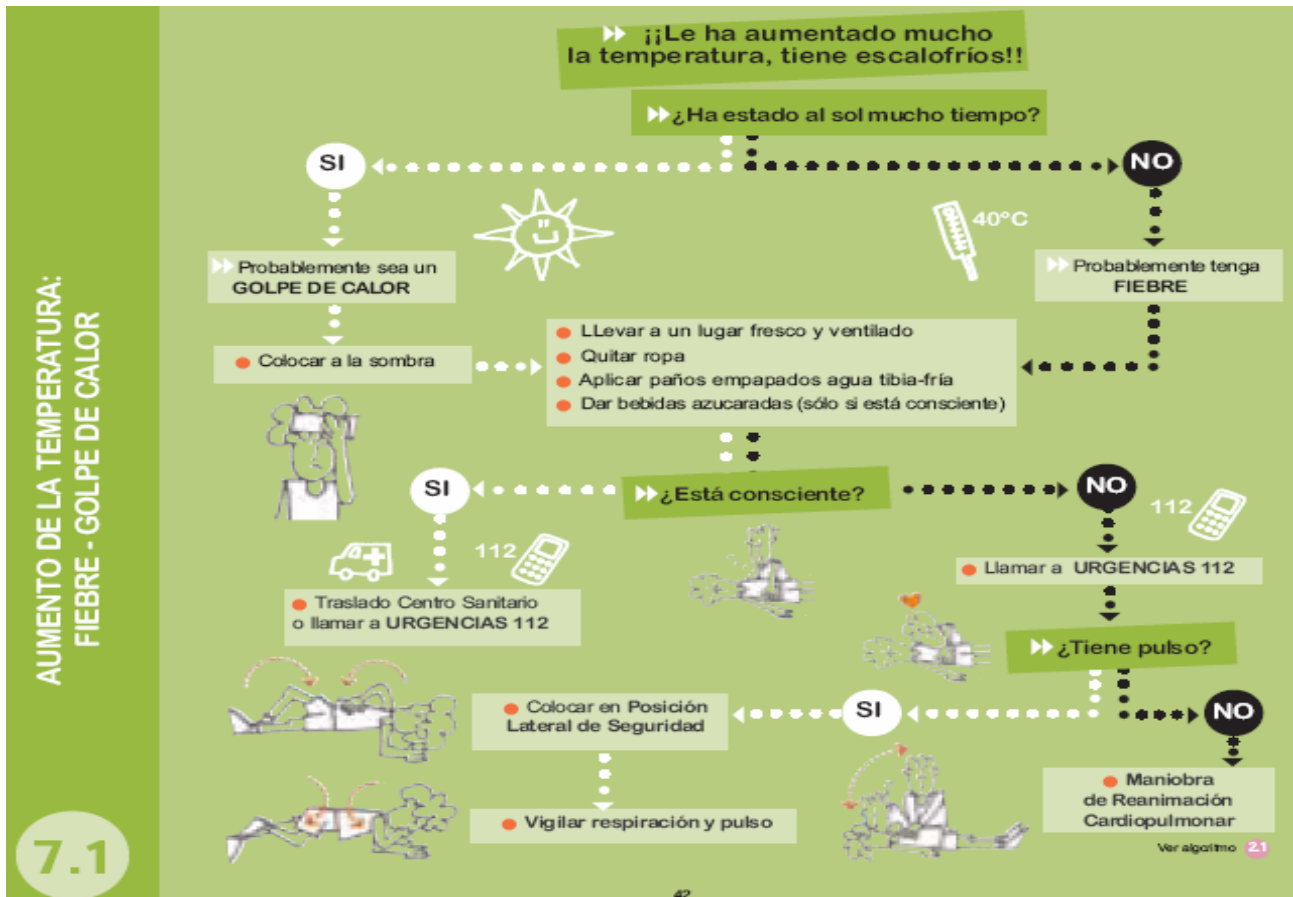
AUMENTO DE LA TEMPERATURA:
FIEBRE - GOLPE DE CALOR

7.1

¡¡Le ha aumentado mucho la temperatura, tiene escalofríos!!

¿Ha estado al sol mucho tiempo?

SI

NO

40°C

Probablemente sea un GOLPE DE CALOR

Probablemente tenga FIEBRE

Colocar a la sombra

LLevar a un lugar fresco y ventilado
Quitar ropa
Aplicar paños empapados agua tibia-fría
Dar bebidas azucaradas (sólo si está consciente)

SI

¿Está consciente?

NO

112

112

Traslado Centro Sanitario o llamar a URGENCIAS 112

Llamar a URGENCIAS 112

¿Tiene pulso?

Colocar en Posición Lateral de Seguridad

SI

NO

Maniobra de Reanimación Cardiopulmonar

Vigilar respiración y pulso

Ver algoritmo 2.1

42